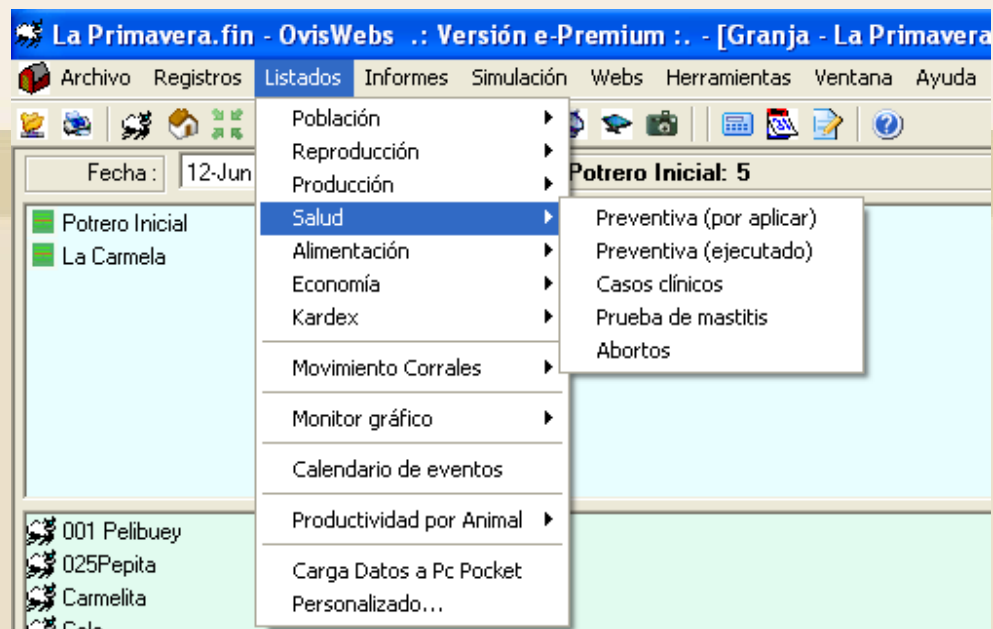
La Primavera.fin - OvisWebs .: Versión e-Premium :. - [Granja - La Primavera

Archivo Registros Listados Informes Simulación Webs Herramientas Ventana Ayuda

Fecha : 12-Jun

Potrero Inicial: 5

Potrero Inicial
La Carmela

Población
Reproducción
Producción
Salud
Alimentación
Economía
Kardex
Movimiento Corrales
Monitor gráfico
Calendario de eventos
Productividad por Animal
Carga Datos a Pc Pocket
Personalizado...

Preventiva (por aplicar)
Preventiva (ejecutado)
Casos clínicos
Prueba de mastitis
Abortos

001 Pelibuey
025Pepita
Carmelita
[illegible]